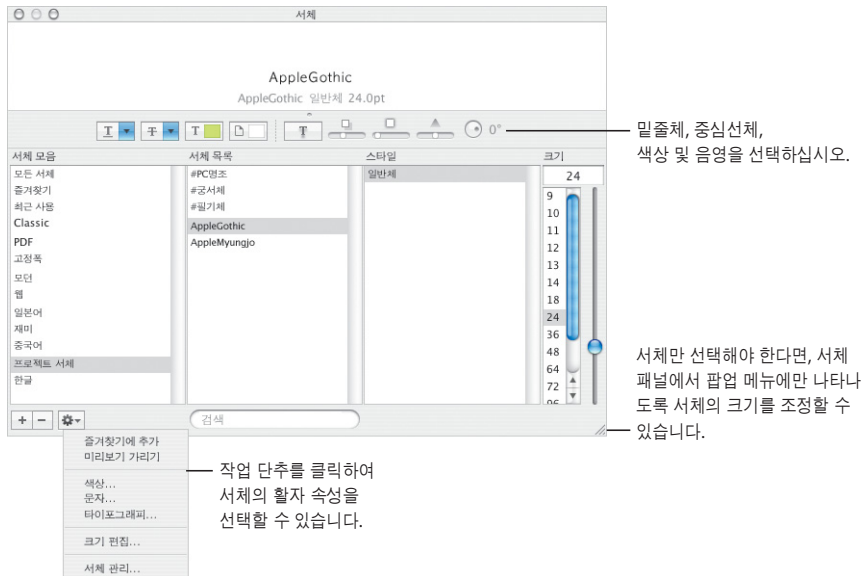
서체

AppleGothic

AppleGothic 일반체 24.0pt

T T T 0°

밑줄체, 중심선체, 색상 및 음영을 선택하십시오.

서체 모음

모든 서체
즐겨찾기
최근 사용
Classic
PDF
고정폭
모던
웹
일본어
재미
중국어
프로젝트 서체
한글

서체 목록

#PC명조
#궁서체
#필기체
AppleGothic
AppleMyungjo

스타일

일반체

크기

24

9
10
11
12
13
14
18
24
36
48
64
72
96

서체만 선택해야 한다면, 서체 패널에서 팝업 메뉴에만 나타나도록 서체의 크기를 조정할 수 있습니다.

+ −

검색

즐겨찾기에 추가
미리보기 가리기
색상...
문자...
타이포그래피...
크기 편집...
서체 관리...

작업 단추를 클릭하여 서체의 활자 속성을 선택할 수 있습니다.